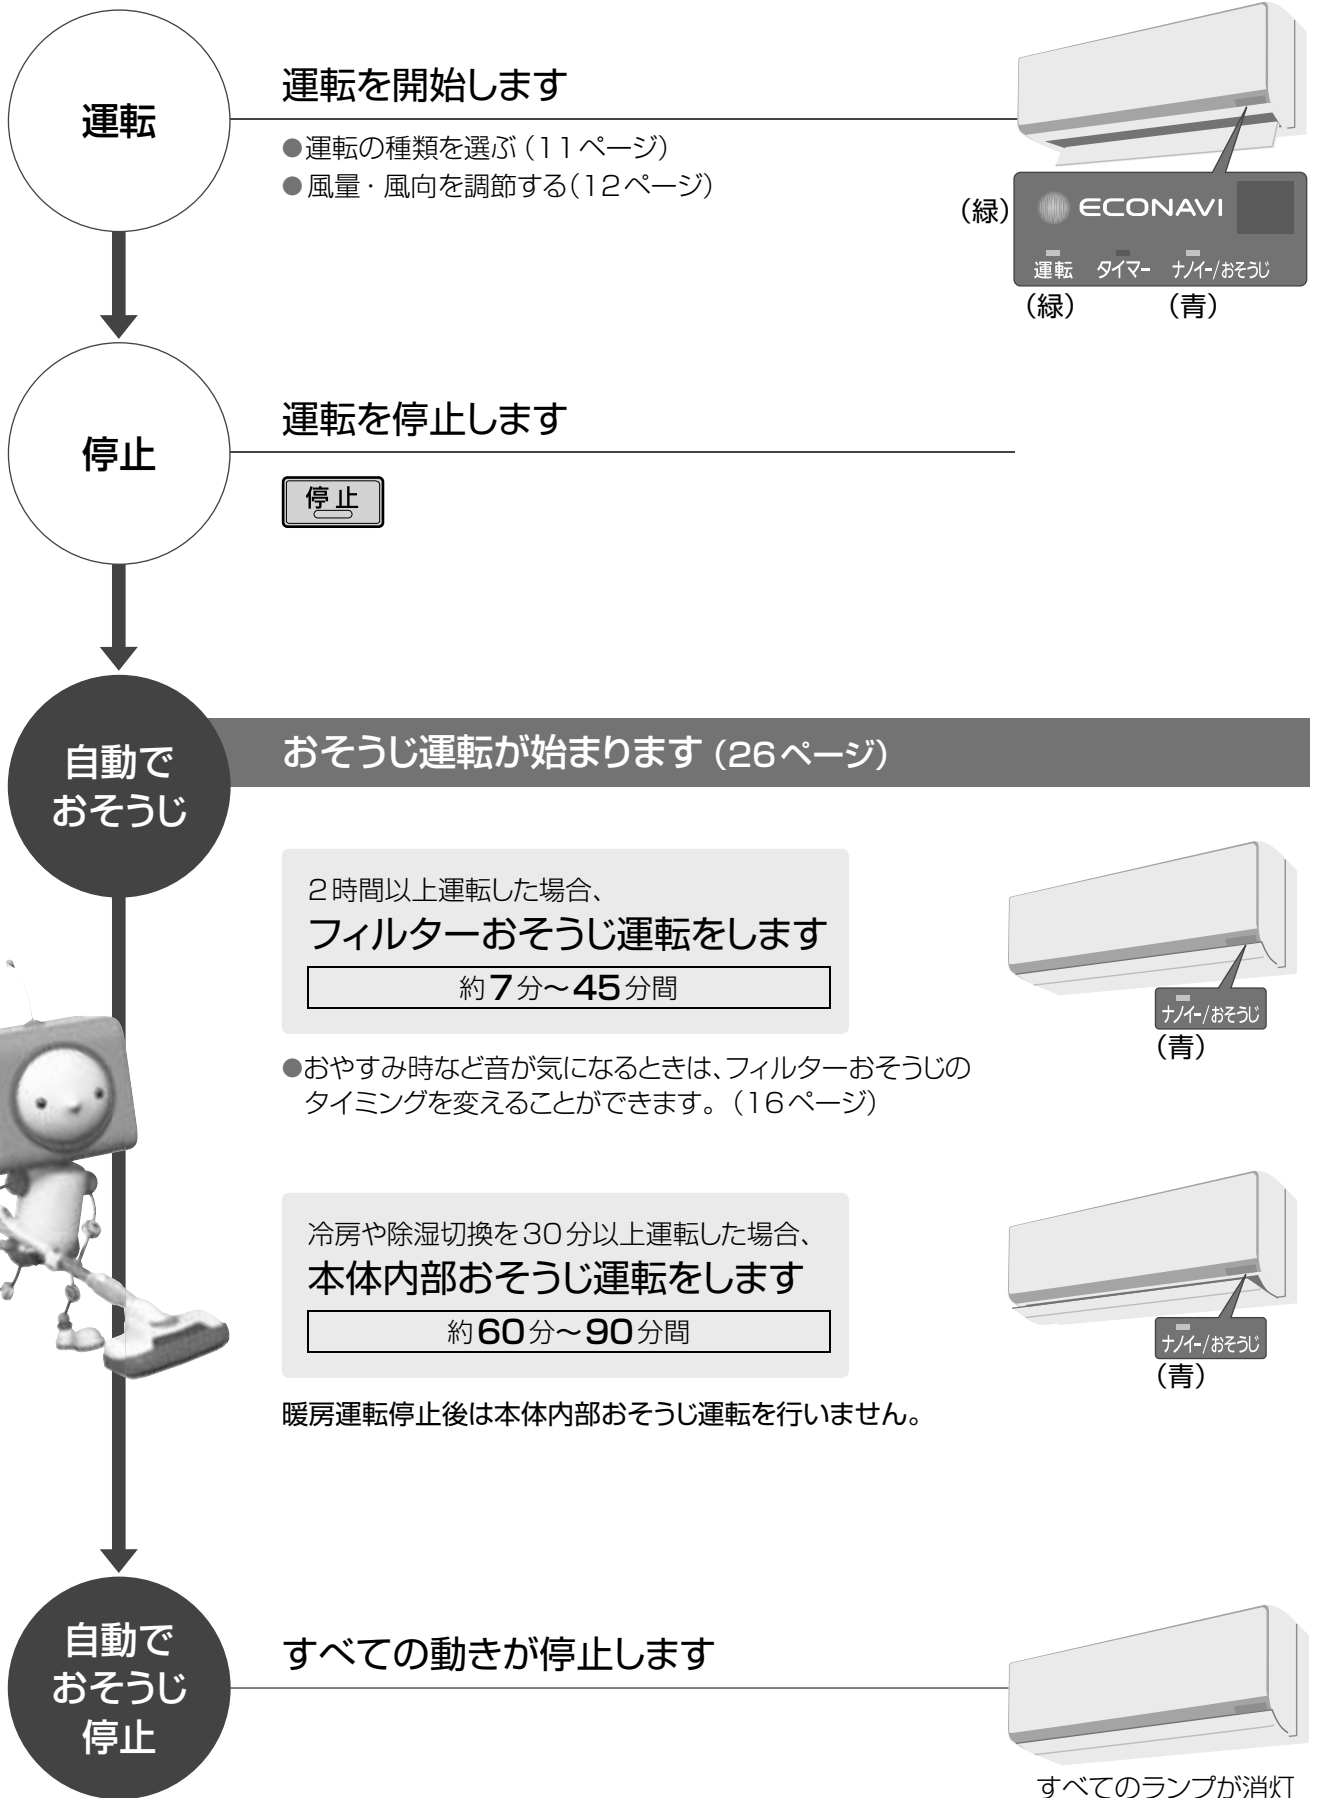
運転

運転を開始します

●運転の種類を選ぶ（11ページ）
●風量・風向を調節する（12ページ）

（緑）
ECONAVI
運転　タイマー　ナノイー/おそうじ
（緑）　（青）

停止

運転を停止します

停止

自動で おそうじ

おそうじ運転が始まります（26ページ）

2時間以上運転した場合、
フィルターおそうじ運転をします
約7分～45分間

ナノイー/おそうじ
（青）

●おやすみ時など音が気になるときは、フィルターおそうじのタイミングを変えることができます。（16ページ）

冷房や除湿切換を30分以上運転した場合、
本体内部おそうじ運転をします
約60分～90分間

ナノイー/おそうじ
（青）

暖房運転停止後は本体内部おそうじ運転を行いません。

自動で おそうじ 停止

すべての動きが停止します

すべてのランプが消灯